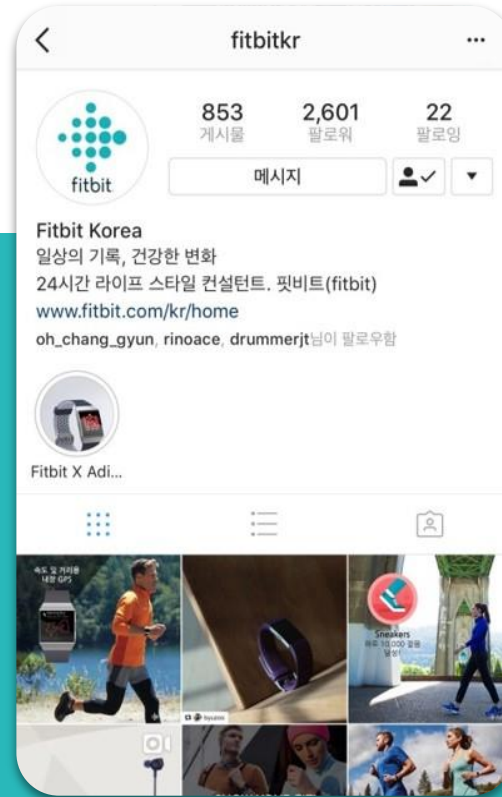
fitbitkr

fitbit

853
게시물

2,601
팔로워

22
팔로잉

메시지

Fitbit Korea
일상의 기록, 건강한 변화
24시간 라이프 스타일 컨설턴트. 핏비트(fitbit)
www.fitbit.com/kr/home
oh_chang_gyun, rinoace, drummerjt님이 팔로우함

Fitbit X Adi...

속도 및 거리용 내장 GPS

Sneakers
하루 10,000 걸음 달성!